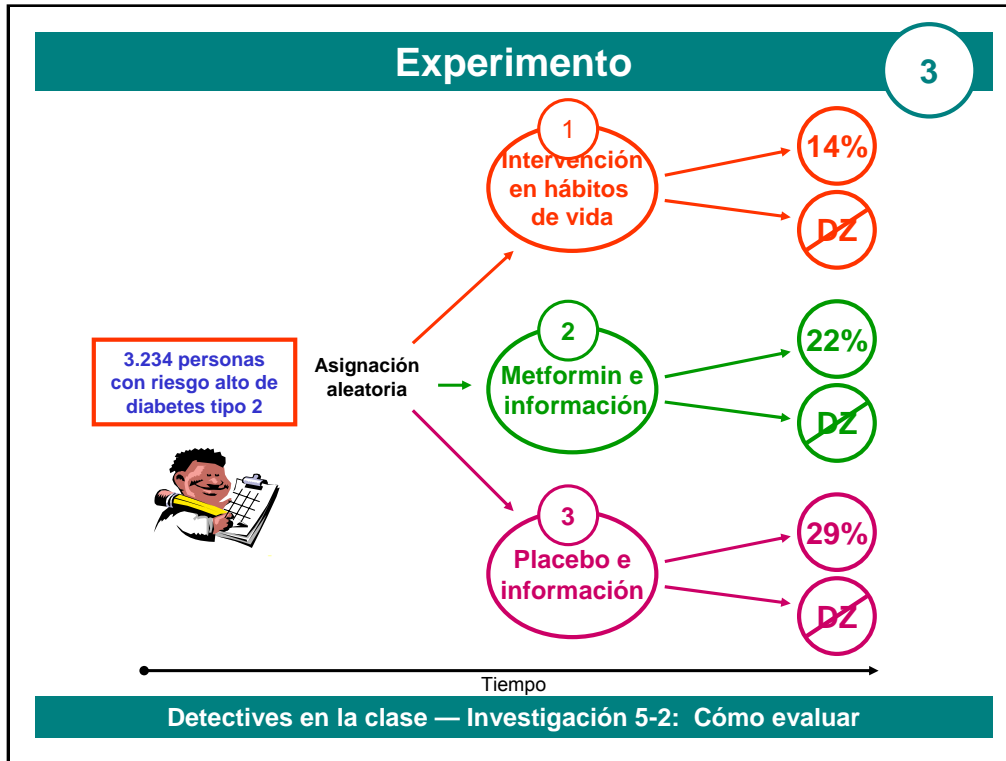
Experimento

3

3.234 personas con riesgo alto de diabetes tipo 2

Asignación aleatoria

1
Intervención en hábitos de vida

14%

DZ

2
Metformin e información

22%

DZ

3
Placebo e información

29%

DZ

Tiempo

Detectives en la clase — Investigación 5-2: Cómo evaluar